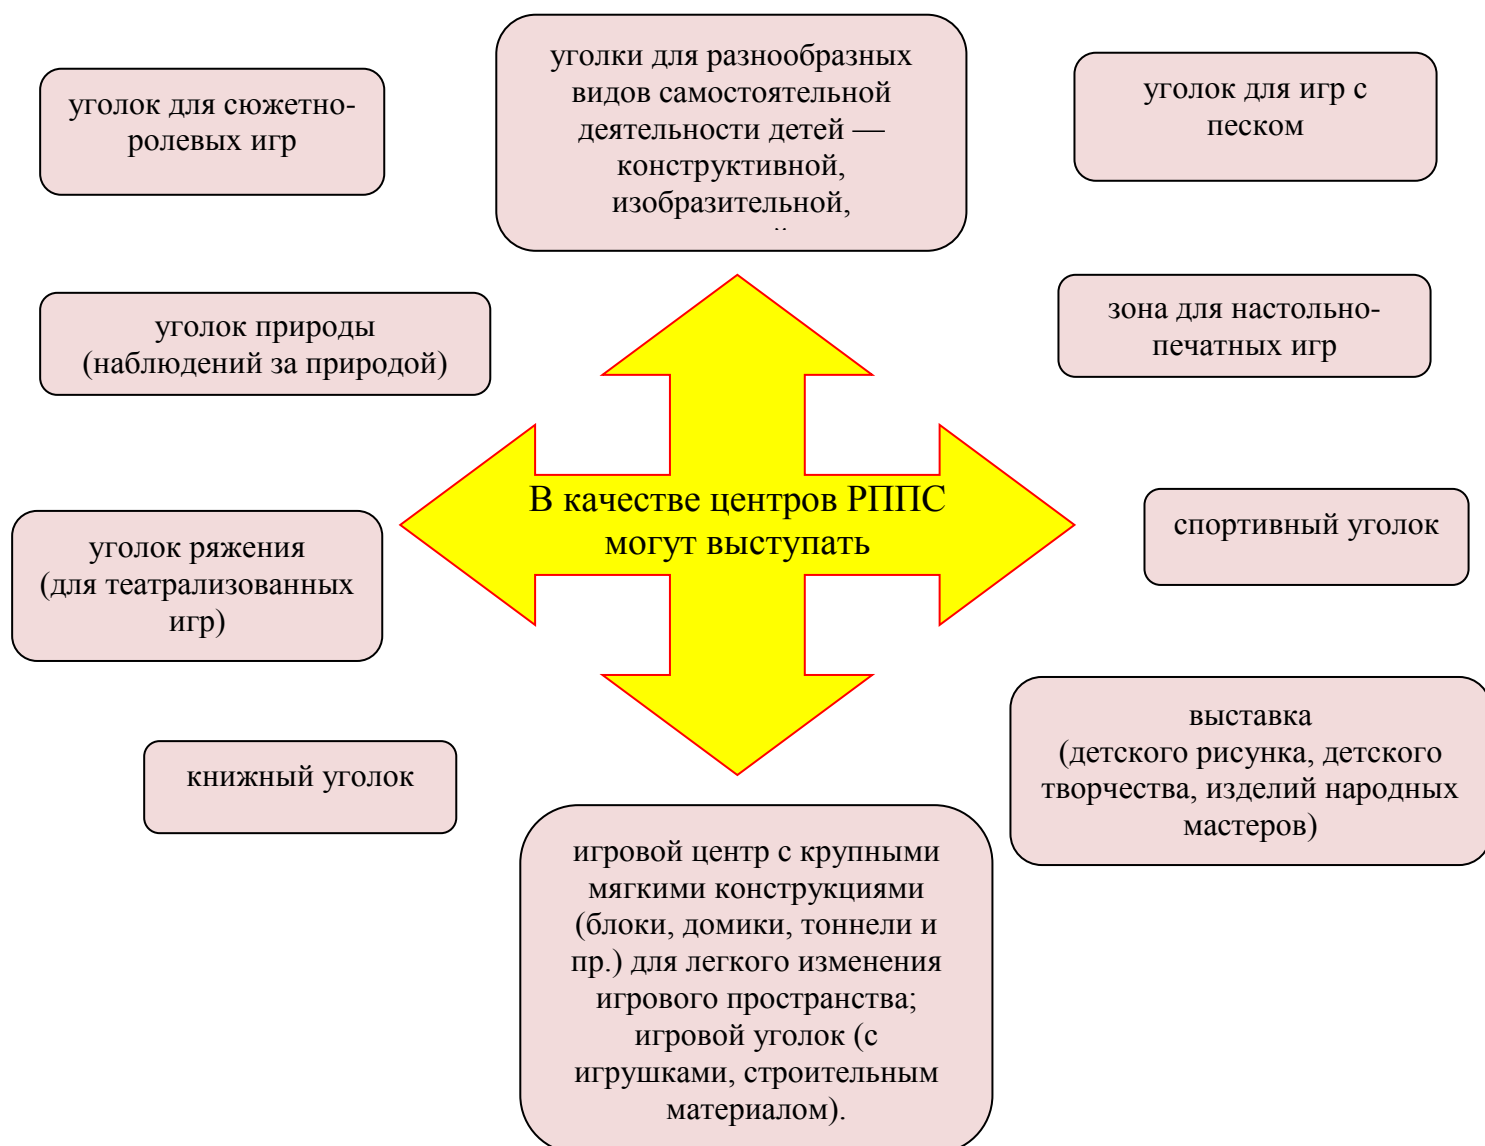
уголок для сюжетно-ролевых игр

уголки для разнообразных видов самостоятельной деятельности детей — конструктивной, изобразительной, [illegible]

уголок для игр с песком

уголок природы (наблюдений за природой)

зона для настольно-печатных игр

В качестве центров РППС могут выступать

уголок ряжения (для театрализованных игр)

спортивный уголок

выставка (детского рисунка, детского творчества, изделий народных мастеров)

книжный уголок

игровой центр с крупными мягкими конструкциями (блоки, домики, тоннели и пр.) для легкого изменения игрового пространства; игровой уголок (с игрушками, строительным материалом).